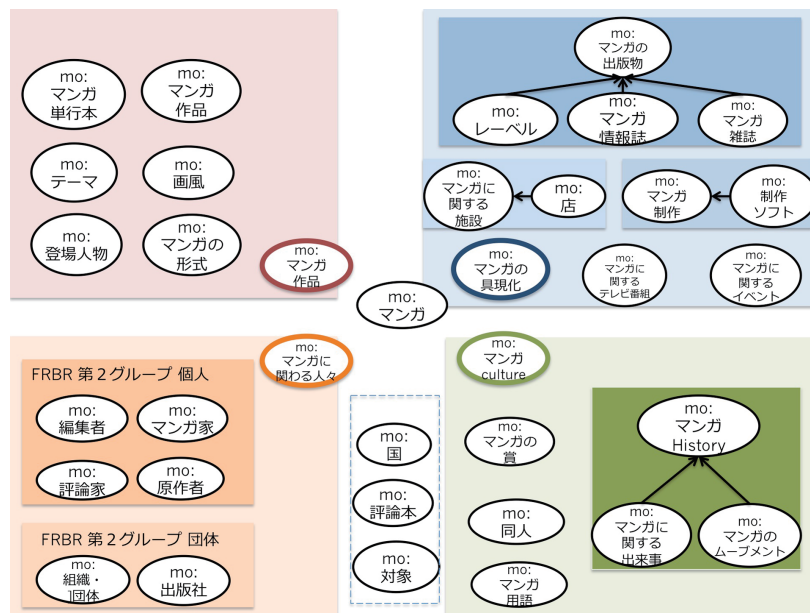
mo:
マンガ
単行本

mo:
マンガ
作品

mo:
テーマ

mo:
画風

mo:
登場人物

mo:
マンガの
形式

mo:
マンガ
作品

mo:
マンガの
出版物

mo:
レーベル

mo:
マンガ
情報誌

mo:
マンガ
雑誌

mo:
マンガに
関する
施設

mo:
店

mo:
マンガ
制作

mo:
制作
ソフト

mo:
マンガの
具現化

mo:
マンガに
関する
テレビ番組

mo:
マンガに
関する
イベント

mo:
マンガ

mo:
マンガに
関わる人々

FRBR 第2グループ 個人

mo:
編集者

mo:
マンガ家

mo:
評論家

mo:
原作者

FRBR 第2グループ 団体

mo:
組織・
団体

mo:
出版社

mo:
国

mo:
評論本

mo:
対象

mo:
マンガ
culture

mo:
マンガの
賞

mo:
同人

mo:
マンガ
用語

mo:
マンガ
History

mo:
マンガに
関する
出来事

mo:
マンガの
ムーブメント